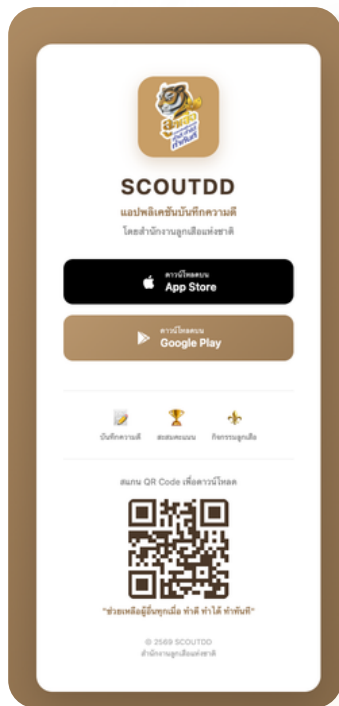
SCOUTDD

แอปพลิเคชันบันทึกความดี

โดยสำนักงานลูกเสือแห่งชาติ

ดาวน์โหลดบน
App Store

ดาวน์โหลดบน
Google Play

บันทึกความดี

สะสมคะแนน

กิจกรรมลูกเสือ

สแกน QR Code เพื่อดาวน์โหลด

"ช่วยเหลือผู้อื่นทุกเมื่อ ทำดี ทำได้ ทำทันที"

© 2569 SCOUTDD
สำนักงานลูกเสือแห่งชาติ